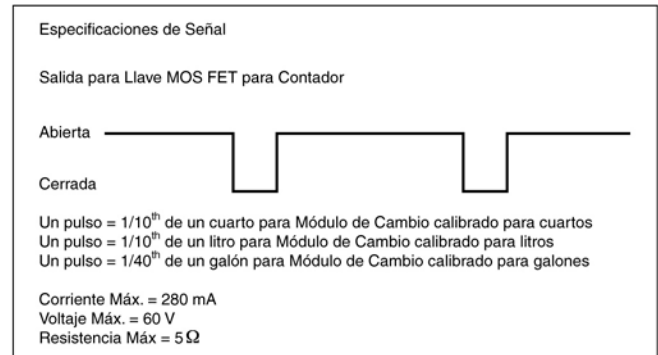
Especificaciones de Señal

Salida para Llave MOS FET para Contador

Abierta

Cerrada

Un pulso = 1/10$^{th}$ de un cuarto para Módulo de Cambio calibrado para cuartos
Un pulso = 1/10$^{th}$ de un litro para Módulo de Cambio calibrado para litros
Un pulso = 1/40$^{th}$ de un galón para Módulo de Cambio calibrado para galones

Corriente Máx. = 280 mA
Voltaje Máx. = 60 V
Resistencia Máx = 5$\Omega$